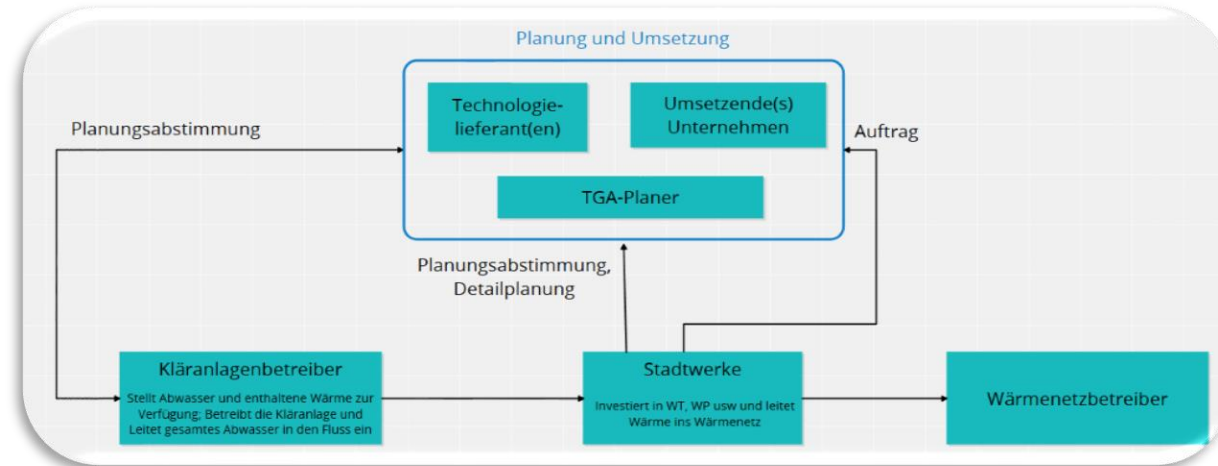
Planung und Umsetzung

Technologielieferant(en)

Umsetzende(s) Unternehmen

TGA-Planer

Planungsabstimmung

Auftrag

Planungsabstimmung, Detailplanung

Kläranlagenbetreiber

Stellt Abwasser und enthaltene Wärme zur Verfügung; Betreibt die Kläranlage und Leitet gesamtes Abwasser in den Fluss ein

Stadtwerke

Investiert in WT, WP usw und leitet Wärme ins Wärmenetz

Wärmenetzbetreiber